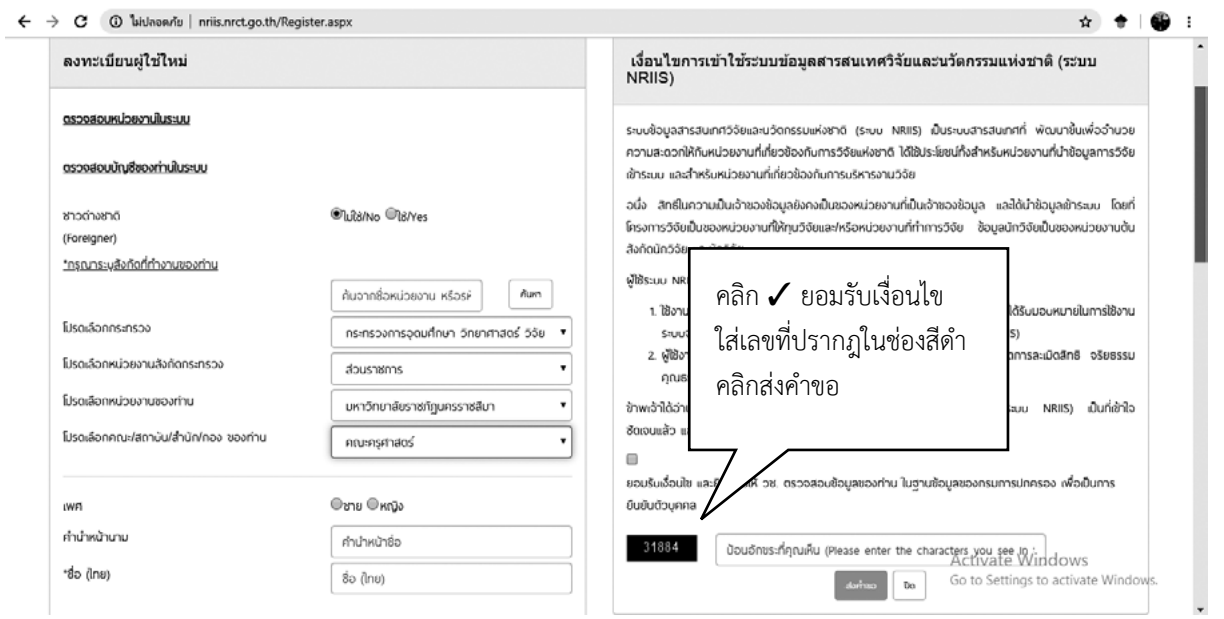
ไม่ปลอดภัย | nriis.nrct.go.th/Register.aspx

ลงทะเบียนผู้ใช้ใหม่

ตรวจสอบหน่วยงานในระบบ

ตรวจสอบบัญชีของท่านในระบบ

ชาวต่างชาติ (Foreigner)

ไม่ใช่/No ใช่/Yes

*กรุณาระบุสังกัดที่ทำงานของท่าน

ค้นจากชื่อหน่วยงาน หรือรหั

ค้นหา

โปรดเลือกกระทรวง

กระทรวงการอุดมศึกษา วิทยาศาสตร์ วิจัย

โปรดเลือกหน่วยงานสังกัดกระทรวง

ส่วนราชการ

โปรดเลือกหน่วยงานของท่าน

มหาวิทยาลัยราชภัฏนครราชสีมา

โปรดเลือกคณะ/สถาบัน/สำนัก/กอง ของท่าน

คณะครุศาสตร์

เพศ

ชาย หญิง

คำนำหน้านาม

คำนำหน้าชื่อ

*ชื่อ (ไทย)

ชื่อ (ไทย)

เงื่อนไขการเข้าใช้ระบบข้อมูลสารสนเทศวิจัยและนวัตกรรมแห่งชาติ (ระบบ NRIIS)

ระบบข้อมูลสารสนเทศวิจัยและนวัตกรรมแห่งชาติ (ระบบ NRIIS) เป็นระบบสารสนเทศที่ พัฒนาขึ้นเพื่ออำนวยความสะดวกให้กับหน่วยงานที่เกี่ยวข้องกับการวิจัยแห่งชาติ ได้ใช้ประโยชน์ทั้งสำหรับหน่วยงานที่นำข้อมูลการวิจัยเข้าระบบ และสำหรับหน่วยงานที่เกี่ยวข้องกับการบริหารงานวิจัย

อนึ่ง สิทธิในความเป็นเจ้าของข้อมูลยังคงเป็นของหน่วยงานที่เป็นเจ้าของข้อมูล และได้นำข้อมูลเข้าระบบ โดยที่โครงการวิจัยเป็นของหน่วยงานที่ให้ทุนวิจัยและ/หรือหน่วยงานที่ทำการวิจัย ข้อมูลนักวิจัยเป็นของหน่วยงานต้นสังกัดนักวิจัย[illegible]

ผู้ใช้ระบบ NR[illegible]

1. ใช้งาน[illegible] ได้รับมอบหมายในการใช้งานระบบ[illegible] S)

2. ผู้ใช้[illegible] การละเมิดสิทธิ จริยธรรม คุณธ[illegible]

ข้าพเจ้าได้อ่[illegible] ระบบ NRIIS) เป็นที่เข้าใจชัดเจนแล้ว แล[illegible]

ยอมรับเงื่อนไข และ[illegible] วช. ตรวจสอบข้อมูลของท่าน ในฐานข้อมูลของกรมการปกครอง เพื่อเป็นการยืนยันตัวบุคคล

คลิก ✓ ยอมรับเงื่อนไข
ใส่เลขที่ปรากฏในช่องสีดำ
คลิกส่งคำขอ

31884

ป้อนอักขระที่คุณเห็น (Please enter the characters you see in)

ส่งคำขอ ปิด

Activate Windows
Go to Settings to activate Windows.